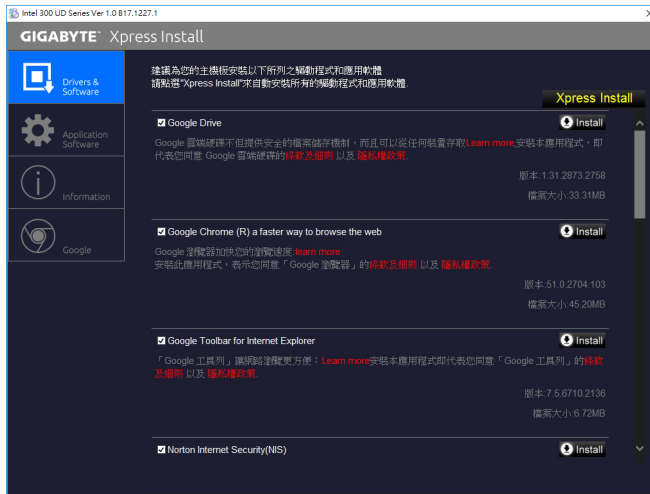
Intel 300 UD Series Ver 1.0 B17.1227.1

GIGABYTE Xpress Install

Drivers & Software

Application Software

Information

Google

建議為您的主機板安裝以下所列之驅動程式和應用軟體
請點選"Xpress Install"來自動安裝所有的驅動程式和應用軟體

Xpress Install

Google Drive

Install

Google 雲端硬碟不但提供安全的檔案儲存機制，而且可以從任何裝置存取Learn more.安裝本應用程式，即代表您同意 Google 雲端硬碟的條款及細則 以及 隱私權政策.

版本:1.31.2873.2758

檔案大小:33.31MB

Google Chrome (R) a faster way to browse the web

Install

Google 瀏覽器加快您的瀏覽速度 learn more
安裝此應用程式，表示您同意「Google 瀏覽器」的條款及細則 以及 隱私權政策.

版本:51.0.2704.103

檔案大小:45.20MB

Google Toolbar for Internet Explorer

Install

「Google 工具列」讓網路瀏覽更方便：Learn more安裝本應用程式即代表您同意「Google 工具列」的條款及細則 以及 隱私權政策.

版本:7.5.6710.2136

檔案大小:6.72MB

Norton Internet Security(NIS)

Install